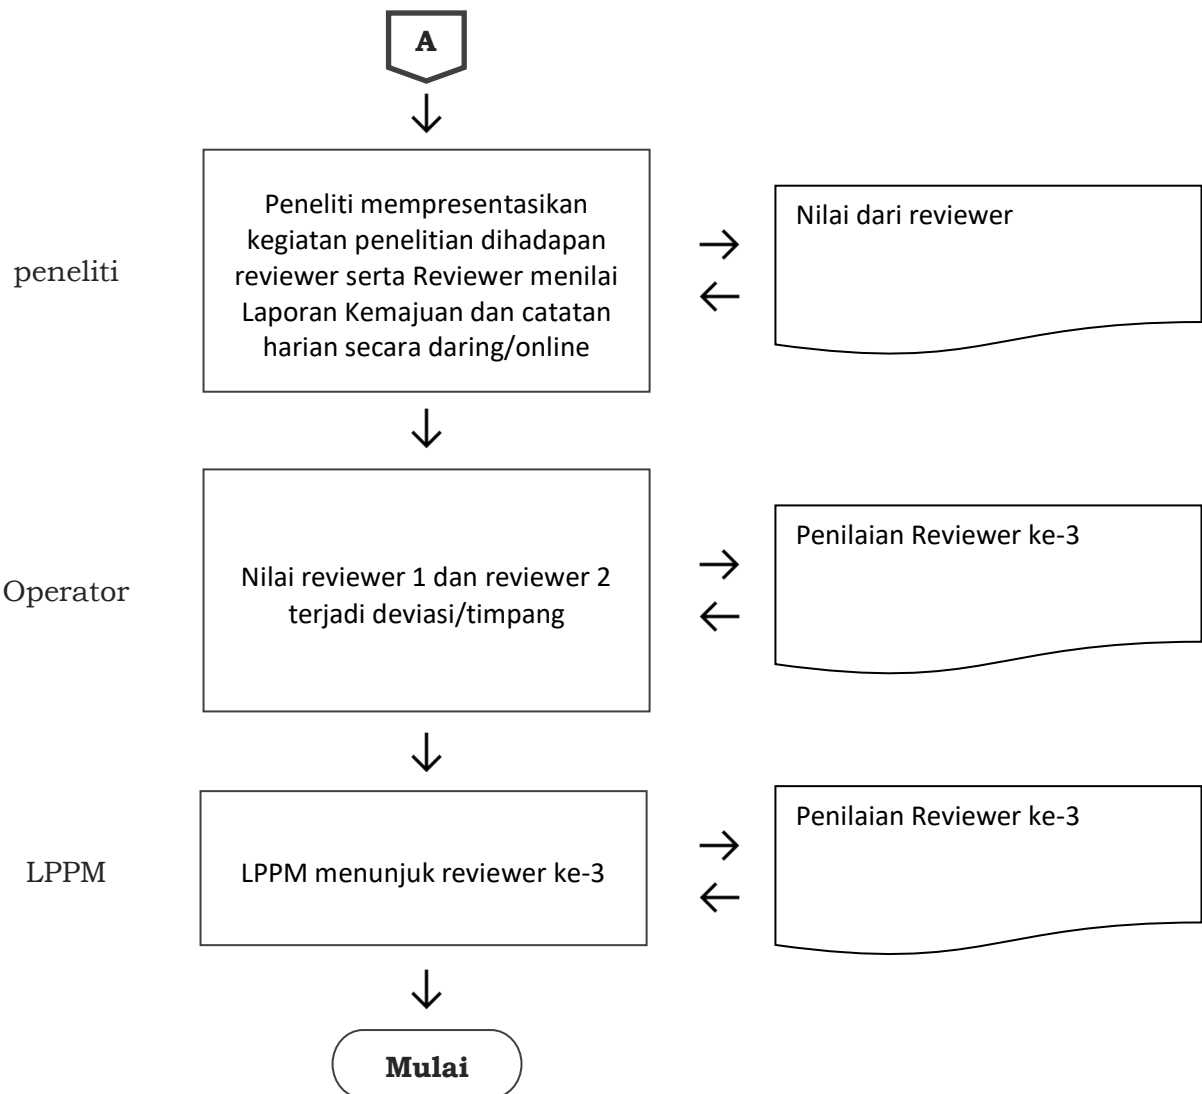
A

peneliti

Peneliti mempresentasikan kegiatan penelitian dihadapan reviewer serta Reviewer menilai Laporan Kemajuan dan catatan harian secara daring/online

Nilai dari reviewer

Operator

Nilai reviewer 1 dan reviewer 2 terjadi deviasi/timpang

Penilaian Reviewer ke-3

LPPM

LPPM menunjuk reviewer ke-3

Penilaian Reviewer ke-3

Mulai